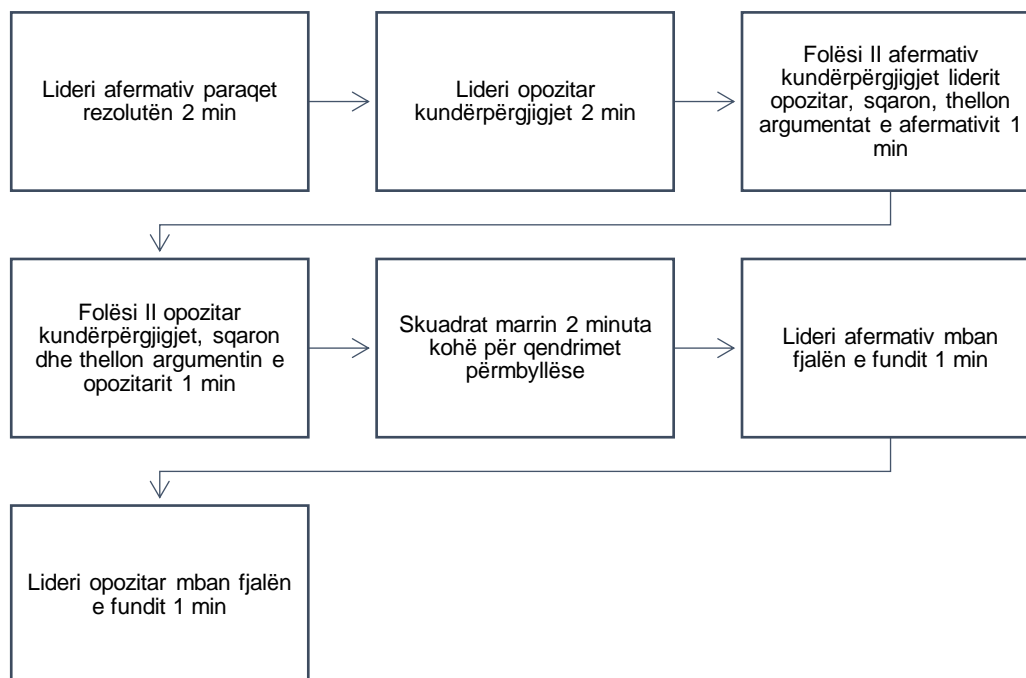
Lideri afermativ paraqet rezolutën 2 min

Lideri opozitar kundërpërgjigjet 2 min

Folësi II afermativ kundërpërgjigjet liderit opozitar, sqaron, thellon argumentat e afermativit 1 min

Folësi II opozitar kundërpërgjigjet, sqaron dhe thellon argumentin e opozitarit 1 min

Skuadrat marrin 2 minuta kohë për qendrimet përmbyllëse

Lideri afermativ mban fjalën e fundit 1 min

Lideri opozitar mban fjalën e fundit 1 min